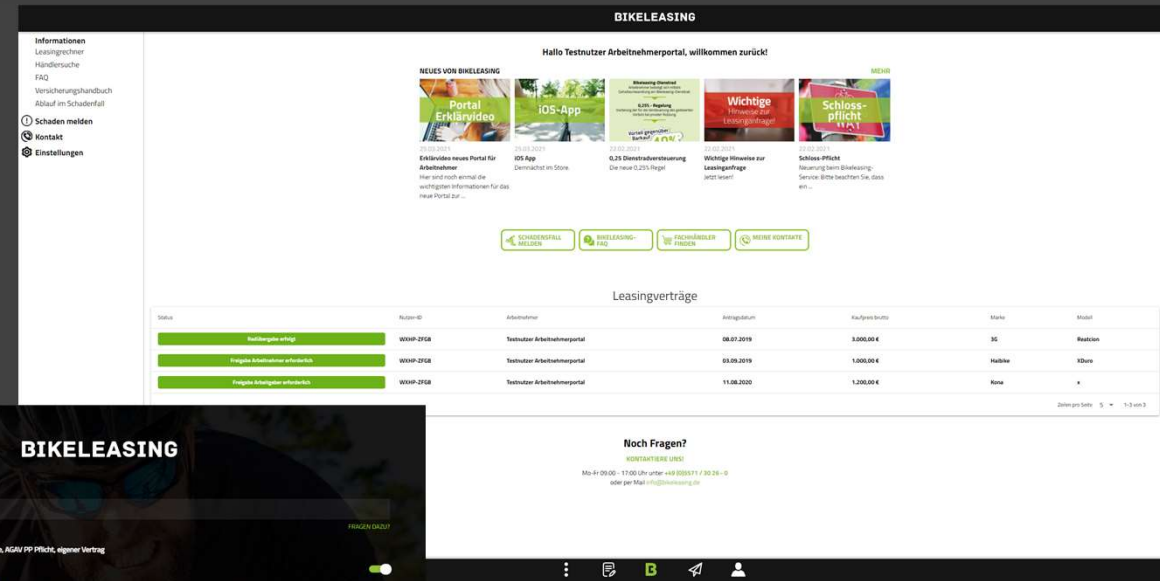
BIKELEASING

Informationen
Leasingrechner
Händlersuche
FAQ
Versicherungshandbuch
Ablauf im Schadenfall

Schaden melden
Kontakt
Einstellungen

Hallo Testnutzer Arbeitnehmerportal, willkommen zurück!

NEUES VON BIKELEASING

MEHR

Portal Erklärvideo
25.03.2021
Erklärvideo neues Portal für Arbeitnehmer
Hier sind noch einmal die wichtigsten Informationen für das neue Portal zur ...

iOS-App
25.03.2021
iOS App
Demnächst im Store

0,25% - Regelung
22.02.2021
0,25 Dienstradversteuerung
Die neue 0,25% Regel

Wichtige Hinweise zur Leasinganfrage!
22.02.2021
Wichtige Hinweise zur Leasinganfrage
Jetzt lesen!

Schloss-pflicht
22.02.2021
Schloss-Pflicht
Neuerung beim Bikeleasing-Service: Bitte beachten Sie, dass ein ...

SCHADENSFALL MELDEN
BIKELEASING-FAQ
FACHHÄNDLER FINDEN
MEINE KONTAKTE

Leasingverträge

| Status | Nutzer-ID | Arbeitnehmer | Anlagedatum | Kaufpreis brutto | Marke | Modell |
|---|---|---|---|---|---|---|
| Radübergabe erfolgt | WXHP-ZFG8 | Testnutzer Arbeitnehmerportal | 08.07.2019 | 3.000,00 € | 3G | Realcion |
| Freigabe Arbeitnehmer erforderlich | WXHP-ZFG8 | Testnutzer Arbeitnehmerportal | 03.09.2019 | 1.000,00 € | Haibike | XDuro |
| Freigabe Arbeitgeber erforderlich | WXHP-ZFG8 | Testnutzer Arbeitnehmerportal | 11.08.2020 | 1.200,00 € | Kona | x |

Zeilen pro Seite 5 1-3 von 3

BIKELEASING

FRAGEN DAZU?

, AGAV PP Pflicht, eigener Vertrag

Noch Fragen?
KONTAKTIERE UNS!
Mo-Fr 09:00 - 17:00 Uhr unter +49 (0)5571 / 30 26 - 0
oder per Mail info@bikeleasing.de